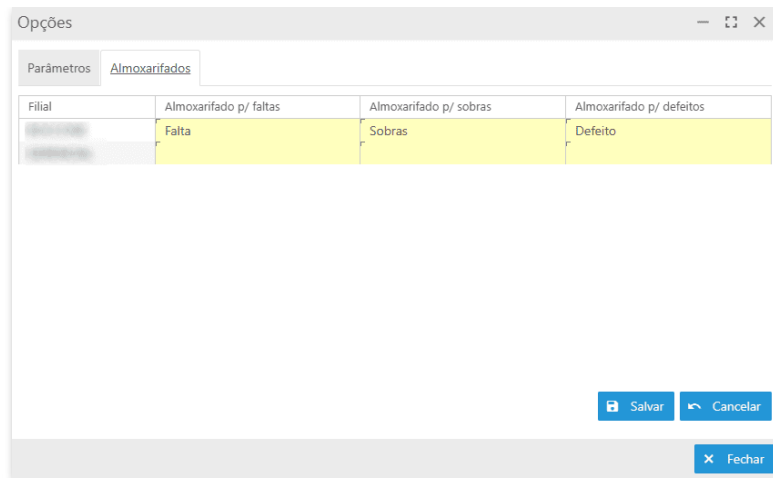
Opções

Parâmetros | Almoxarifados

| Filial | Almoxarifado p/ faltas | Almoxarifado p/ sobras | Almoxarifado p/ defeitos |
|---|---|---|---|
| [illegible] | Falta | Sobras | Defeito |
| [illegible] | | | |

Salvar  Cancelar

Fechar